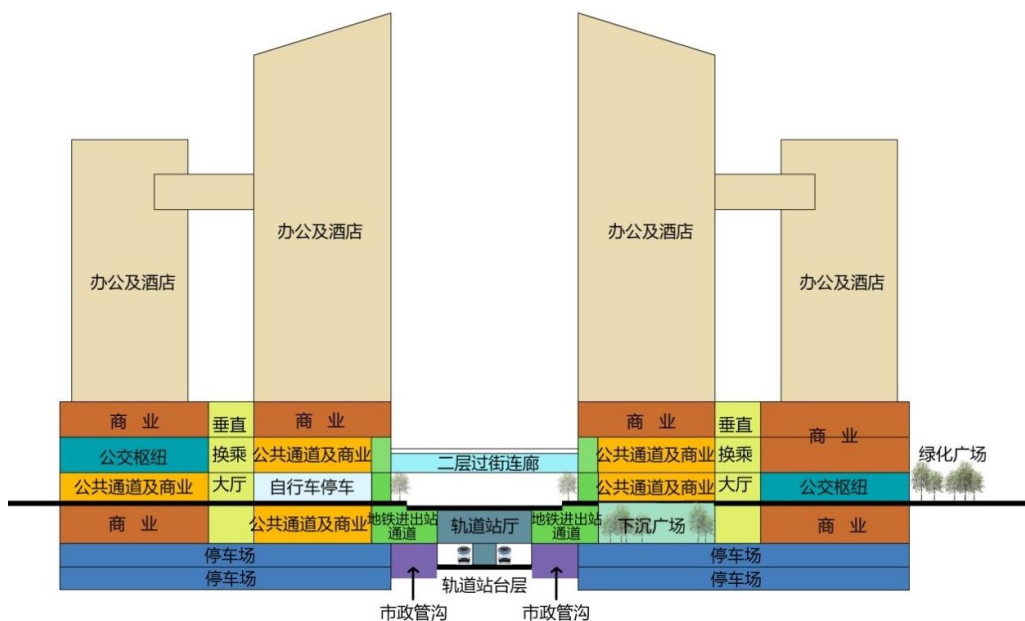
办公及酒店

办公及酒店

办公及酒店

办公及酒店

商 业

垂直

商 业

公交枢纽

换乘

公共通道及商业

公共通道及商业

大厅

自行车停车

商 业

公共通道及商业

二层过街连廊

地铁进出站通道

轨道站厅

地铁进出站通道

停车场

停车场

轨道站台层

市政管沟

市政管沟

商 业

垂直

商 业

公共通道及商业

换乘

公共通道及商业

大厅

公交枢纽

下沉广场

商 业

停车场

停车场

绿化广场